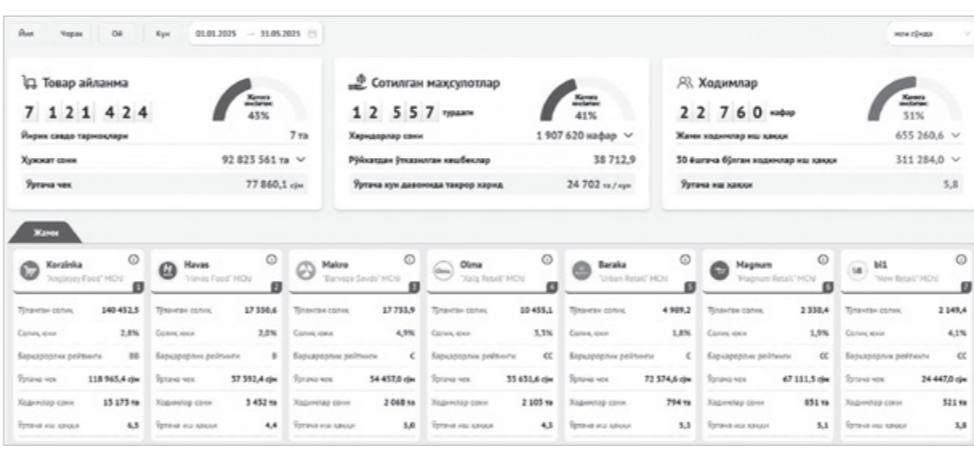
Йил Чорак Ой Кун 01.01.2025 — 31.05.2025

млн сўмда

Товар айланма

7 121 424

Жами маълумот 43%

Йирик савдо тармоқлари 7 та

Ҳужжат сони 92 823 561 та

Ўртача чек 77 860,1 сўм

Сотилган маҳсулотлар

12 557 турдаги

Жами маълумот 41%

Харидорлар сони 1 907 620 нафар

Рўйхатдан ўтказилган кешбеклар 38 712,9

Ўртача кун давомида такрор харид 24 702 та / кун

Ходимлар

22 760 нафар

Жами маълумот 51%

Жами ходимлар иш ҳаққи 655 260,6

50 ёшгача бўлган ходимлар иш ҳаққи 311 284,0

Ўртача иш ҳаққи 5,8

Жами

Korzinka "Anglesey Food" MCHJ 1

Havas "Havas Food" MCHJ 2

Makro "Barnoza Savdo" MCHJ 3

Olma "Xalq Retail" MCHJ 4

Baraka "Urban Retail" MCHJ 5

Magnum "Magnum Retail" MCHJ 6

bi1 "New Retail" MCHJ 7

| | Korzinka | Havas | Makro | Olma | Baraka | Magnum | bi1 |
|---|---|---|---|---|---|---|---|
| Тўланган солиқ | 140 452,5 | 17 330,6 | 17 753,9 | 10 455,1 | 4 989,2 | 2 338,4 | 2 149,4 |
| Солиқ юки | 2,8% | 3,0% | 4,9% | 5,5% | 1,8% | 1,9% | 4,1% |
| Барқарорлик рейтинги | BB | B | C | CC | C | CC | CC |
| Ўртача чек | 118 965,4 сўм | 57 592,4 сўм | 54 457,0 сўм | 55 631,6 сўм | 72 374,6 сўм | 67 111,5 сўм | 24 447,0 сўм |
| Ходимлар сони | 15 173 та | 3 432 та | 2 068 та | 2 103 та | 794 та | 851 та | 521 та |
| Ўртача иш ҳаққи | 6,5 | 4,4 | 5,0 | 4,5 | 5,1 | 5,1 | 5,8 |